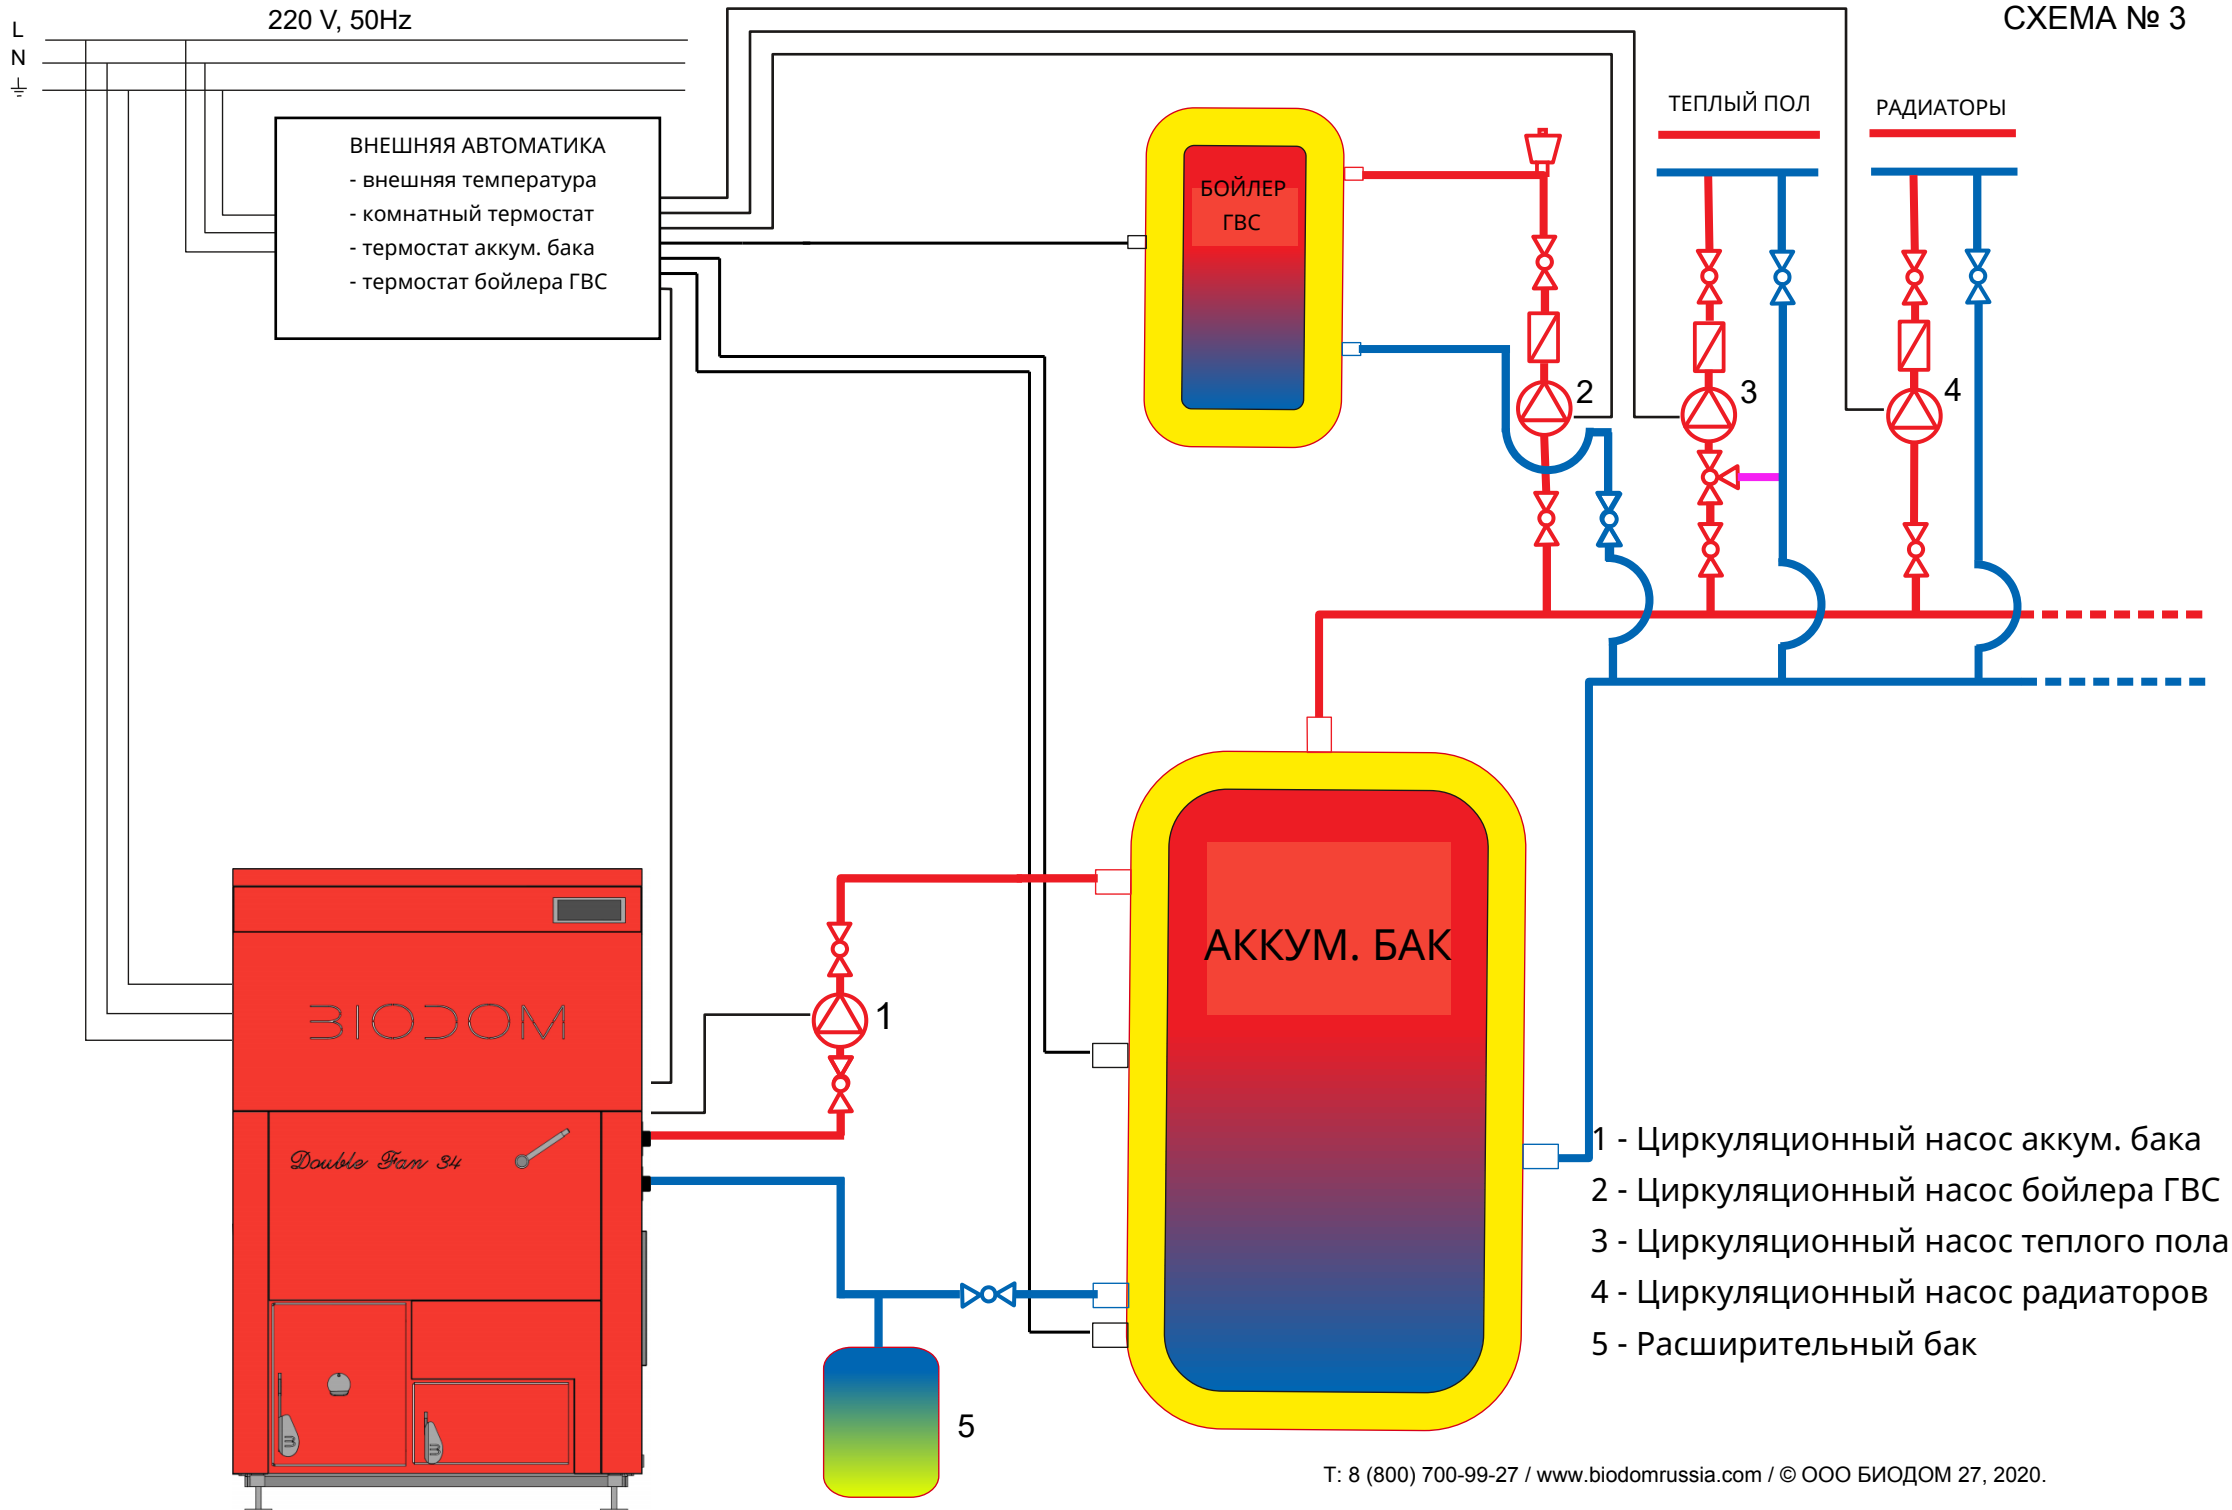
220 V, 50Hz

L

N

СХЕМА № 3

ВНЕШНЯЯ АВТОМАТИКА
- внешняя температура
- комнатный термостат
- термостат аккум. бака
- термостат бойлера ГВС

БОЙЛЕР ГВС

ТЕПЛЫЙ ПОЛ

РАДИАТОРЫ

2

3

4

АККУМ. БАК

1

BIODOM

Double Fan 34

5

1 - Циркуляционный насос аккум. бака
2 - Циркуляционный насос бойлера ГВС
3 - Циркуляционный насос теплого пола
4 - Циркуляционный насос радиаторов
5 - Расширительный бак

T: 8 (800) 700-99-27 / www.biodomrussia.com / © ООО БИОДОМ 27, 2020.